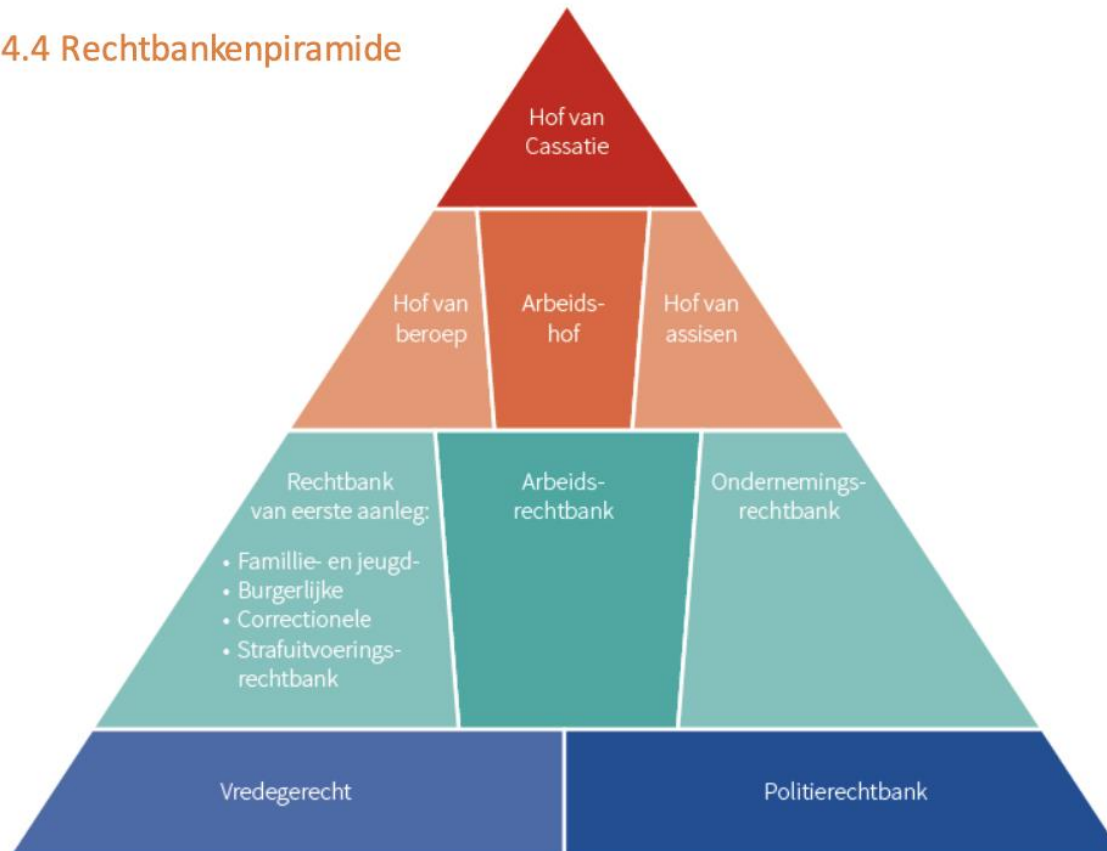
4.4 Rechtbankenpiramide

Hof van Cassatie

Hof van beroep

Arbeidshof

Hof van assisen

Rechtbank van eerste aanleg:

- Famillie- en jeugd-
- Burgerlijke
- Correctionele
- Strafuitvoeringsrechtbank

Arbeidsrechtbank

Ondernemingsrechtbank

Vredegerecht

Politierechtbank